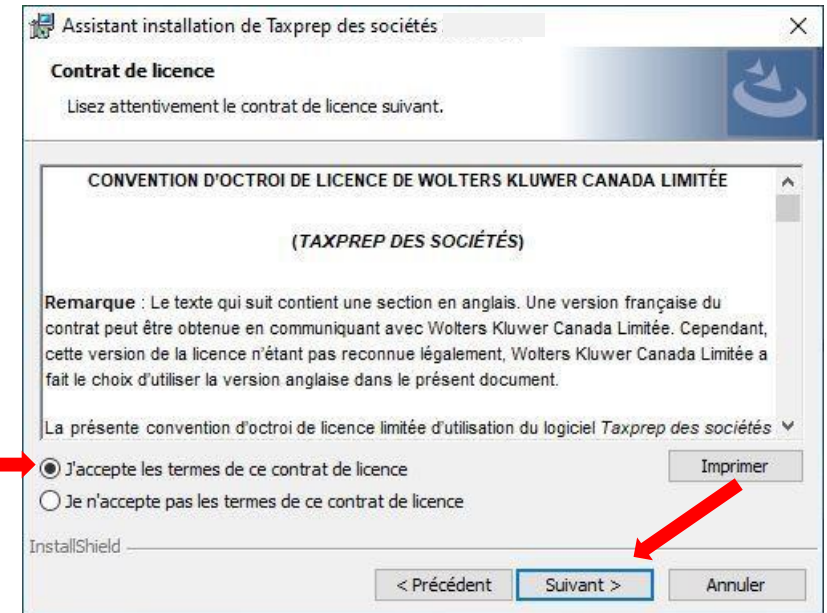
Assistant installation de Taxprep des sociétés

Contrat de licence

Lisez attentivement le contrat de licence suivant.

CONVENTION D'OCTROI DE LICENCE DE WOLTERS KLUWER CANADA LIMITÉE

(TAXPREP DES SOCIÉTÉS)

Remarque : Le texte qui suit contient une section en anglais. Une version française du contrat peut être obtenue en communiquant avec Wolters Kluwer Canada Limitée. Cependant, cette version de la licence n'étant pas reconnue légalement, Wolters Kluwer Canada Limitée a fait le choix d'utiliser la version anglaise dans le présent document.

La présente convention d'octroi de licence limitée d'utilisation du logiciel Taxprep des sociétés

J'accepte les termes de ce contrat de licence

Je n'accepte pas les termes de ce contrat de licence

Imprimer

InstallShield

< Précédent

Suivant >

Annuler